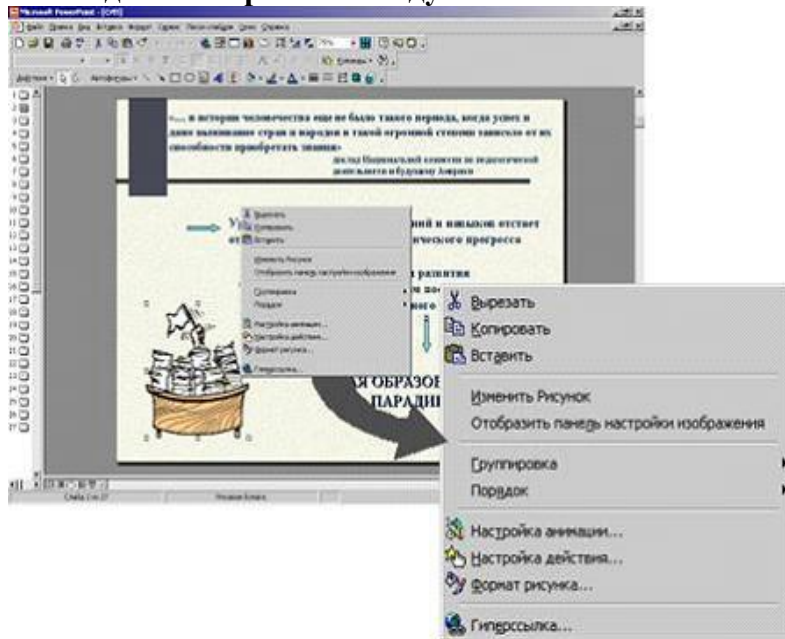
Microsoft PowerPoint - [CHS]

«... в истории человечества еще не было такого периода, когда успех и даже выживание стран и народов в такой огромной степени зависело от их способности приобретать знания»

доклад Национальной комиссии по педагогической деятельности и будущему Америки

ний и навыков отстает
ческого прогресса

развития

ЯЯ ОБРАЗОВ
ПАРАДИГ

Вырезать
Копировать
Вставить
Изменить Рисунок
Отобразить панель настройки изображения
Группировка
Порядок
Настройка анимации...
Настройка действия...
Формат рисунка...
Гиперссылка...

Вырезать
Копировать
Вставить
Изменить Рисунок
Отобразить панель настройки изображения
Группировка
Порядок
Настройка анимации...
Настройка действия...
Формат рисунка...
Гиперссылка...

Слайд 3 из 27